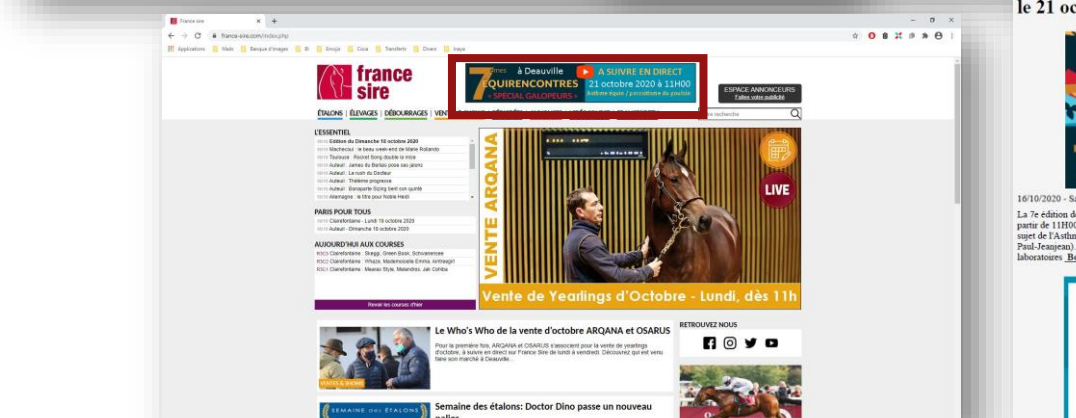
le 21 oc

France sire

france-sire.com/index.php

Applications Web Banque d'images Gmail Coca Transferts Divers Inapa

france sire

7èmes à Deauville ÉQUIRENCONTRES « SPÉCIAL GALOPEURS » À SUIVRE EN DIRECT 21 octobre 2020 à 11H00

ESPACE ANNONCEURS Faites votre publicité

ÉTALONS | ÉLEVAGES | DÉBOURRAGES | VENT

L'ESSENTIEL

Édition du Dimanche 18 octobre 2020
Machecoul : le beau week-end de Marie Rolland
Toulouse : Rocket Song double la mise
Auteuil : James du Berlais pose ses jalons
Auteuil : Le rush du Docteur
Auteuil : Thème progresse
Auteuil : Bonaparte Sizing tient son quinté
Allemagne : le titre pour Noble Heidi

PARIS POUR TOUS

Clairefontaine - Lundi 19 octobre 2020
Auteuil - Dimanche 18 octobre 2020

AUJOURD'HUI AUX COURSES

Clairefontaine : Skagg, Green Basic, Schwarenese
Clairefontaine : Whuze, Mademoiselle Emma, Anfinagiri
Clairefontaine : Meaux Style, Malandros, Jak Cohiba

Revoir les courses d'hier

VENTE ARQANA

LIVE

Vente de Yearlings d'Octobre - Lundi, dès 11h

Le Who's Who de la vente d'octobre ARQANA et OSARUS

Pour la première fois, ARQANA et OSARUS s'associent pour la vente de yearlings d'octobre, à suivre en direct sur France Sire de lundi à vendredi. Découvrez qui est venu faire son marché à Deauville...

VENTES & ENCHÈRES

RETROUVEZ NOUS

SEMAINE DES ÉTALONS

Semaine des étalons: Doctor Dino passe un nouveau palier

16/10/2020 - Sa

La 7e édition d
partir de 11H00
sujet de l'Asthm
Paul-Jeanjean).
laboratoires Bo